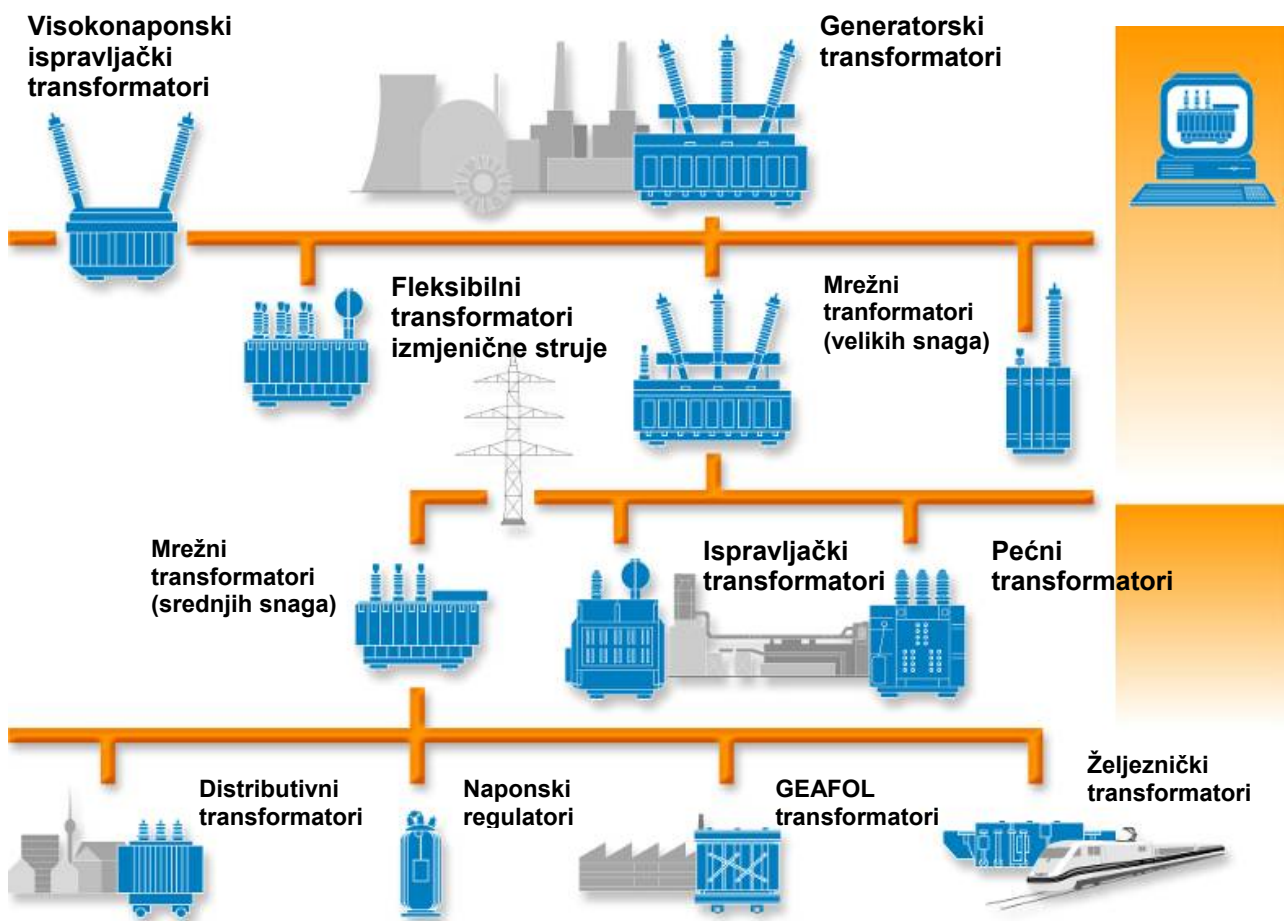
Visokonaponski ispravljački transformatori

Generatorski tranformatori

Fleksibilni transformatori izmjenične struje

Mrežni tranformatori (velikih snaga)

Mrežni transformatori (srednjih snaga)

Ispravljački transformatori

Pećni transformatori

Distributivni transformatori

Naponski regulatori

GEAFOL transformatori

Željeznički transformatori